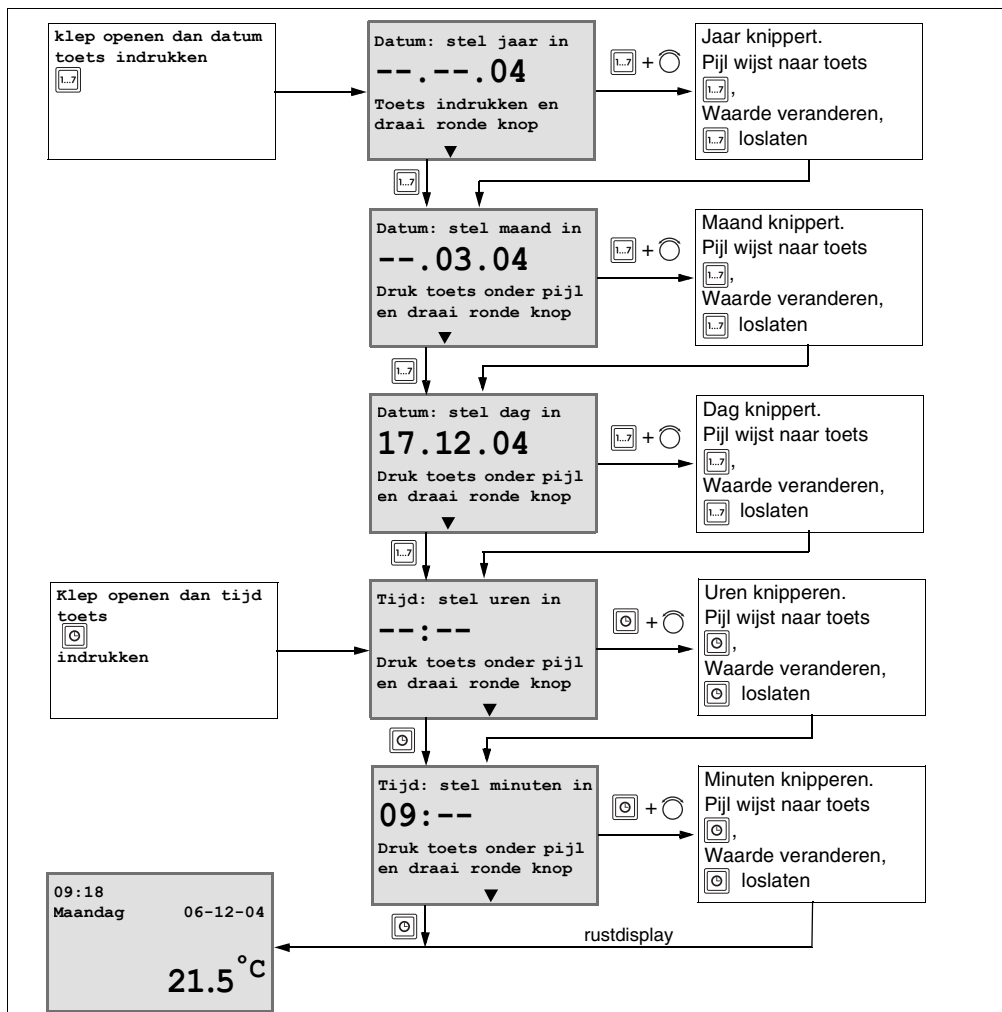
klep openen dan datum toets indrukken
1...7

Datum: stel jaar in
--.--.04
Toets indrukken en draai ronde knop

1...7 + ◯

Jaar knippert.
Pijl wijst naar toets 1...7,
Waarde veranderen,
1...7 loslaten

1...7

Datum: stel maand in
--.03.04
Druk toets onder pijl en draai ronde knop

1...7 + ◯

Maand knippert.
Pijl wijst naar toets 1...7,
Waarde veranderen,
1...7 loslaten

1...7

Datum: stel dag in
17.12.04
Druk toets onder pijl en draai ronde knop

1...7 + ◯

Dag knippert.
Pijl wijst naar toets 1...7,
Waarde veranderen,
1...7 loslaten

1...7

Klep openen dan tijd toets
indrukken

Tijd: stel uren in
--:--
Druk toets onder pijl en draai ronde knop

+ ◯

Uren knipperen.
Pijl wijst naar toets ,
Waarde veranderen,
loslaten

Tijd: stel minuten in
09:--
Druk toets onder pijl en draai ronde knop

+ ◯

Minuten knipperen.
Pijl wijst naar toets ,
Waarde veranderen,
loslaten

09:18
Maandag 06-12-04
21.5 °C

rustdisplay